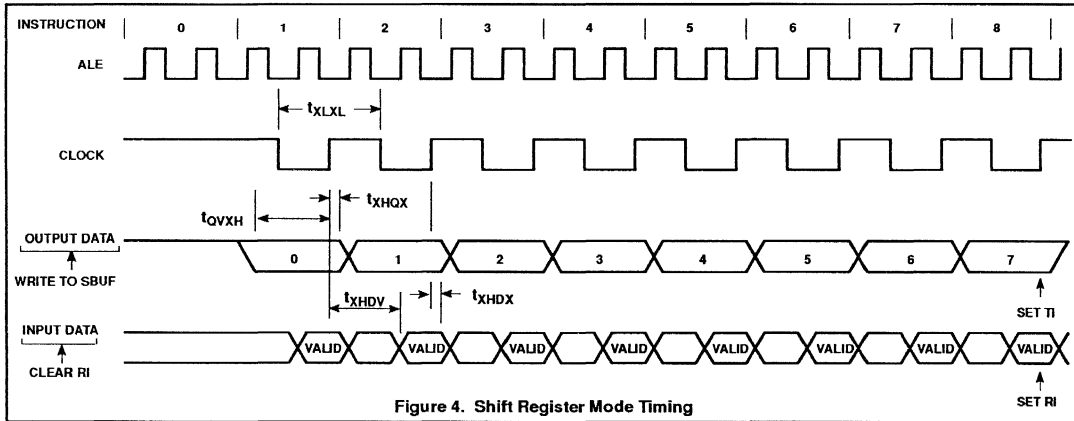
INSTRUCTION 0 1 2 3 4 5 6 7 8

ALE

$t_{XLXL}$

CLOCK

$t_{QVXH}$

$t_{XHQX}$

OUTPUT DATA

WRITE TO SBUF

0 1 2 3 4 5 6 7

$t_{XHDV}$

$t_{XHDX}$

SET TI

INPUT DATA

CLEAR RI

VALID VALID VALID VALID VALID VALID VALID VALID

SET RI

Figure 4. Shift Register Mode Timing